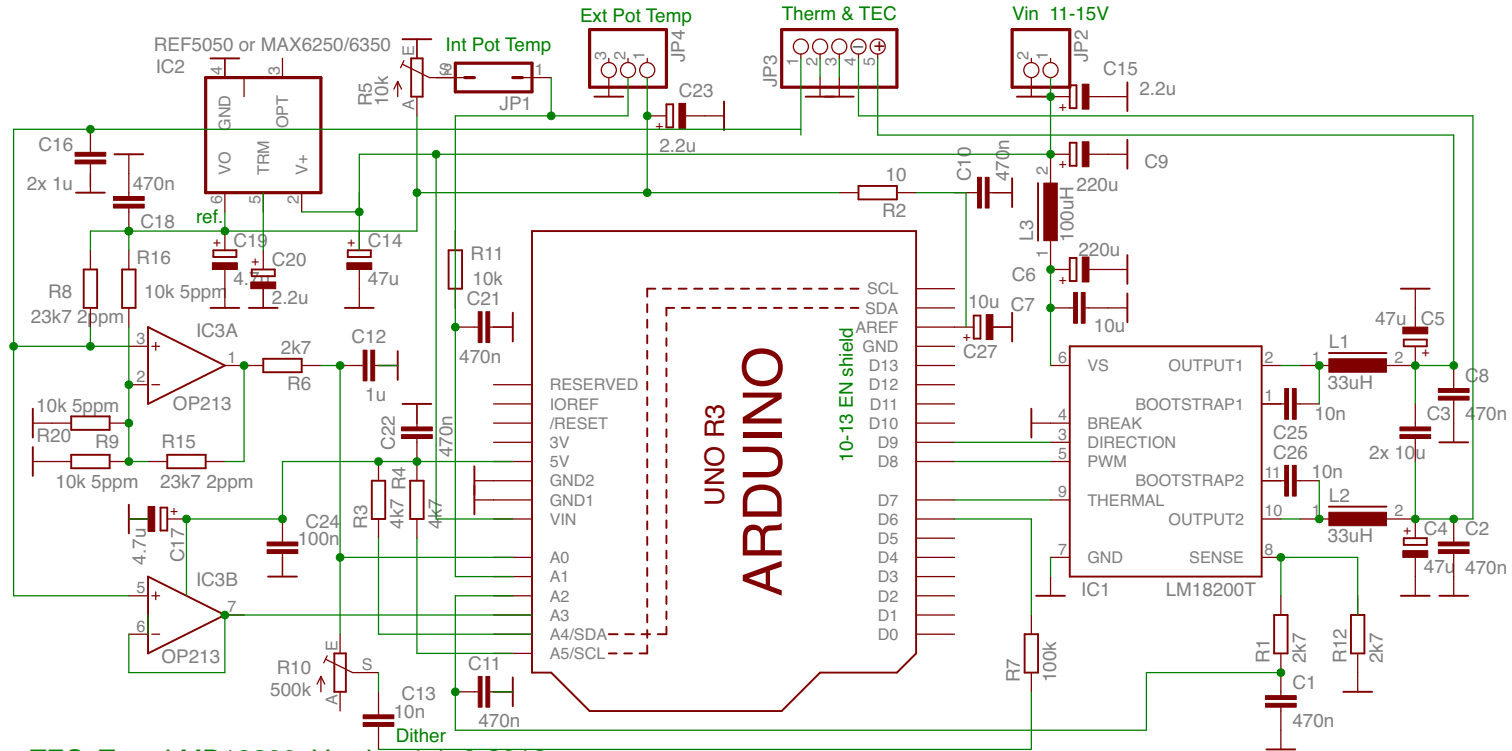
Ext Pot Temp
Therm & TEC
Vin 11-15V
REF5050 or MAX6250/6350
IC2
4
3
GND
OPT
VO
TRM
V+
6
5
2
ref.
Int Pot Temp
E
S
R5
10k
A
JP1
1
JP4
3 2 1
C23
2.2u
JP3
1 2 3 4 5
JP2
2 1
C15
2.2u
C16
2x 1u
470n
C18
C19
4.7u
C20
2.2u
C14
47u
C9
10
R2
C10
470n
220u
L3
100uH
2
1
220u
C6
C7
10u
R16
10k 5ppm
R8
23k7 2ppm
R11
10k
C21
470n
SCL
SDA
AREF
GND
D13
D12
D11
D10
D9
D8
D7
D6
D5
D4
D3
D2
D1
D0
10u
C27
10-13 EN shield
IC3A
3
2
1
OP213
2k7
R6
C12
1u
RESERVED
IOREF
/RESET
3V
5V
GND2
GND1
VIN
A0
A1
A2
A3
A4/SDA
A5/SCL
UNO R3
ARDUINO
C22
470n
R3
4k7
R4
4k7
10k 5ppm
R20
R9
R15
10k 5ppm
23k7 2ppm
C17
4.7u
C24
100n
IC3B
5
6
7
OP213
R10
500k
E
S
A
C13
10n
Dither
C11
470n
VS
OUTPUT1
BOOTSTRAP1
BREAK
DIRECTION
PWM
BOOTSTRAP2
THERMAL
OUTPUT2
GND
SENSE
IC1
LM18200T
6
2
1
4
3
5
11
9
10
7
8
L1
33uH
C25
10n
C26
10n
L2
33uH
47u
C5
C8
470n
C3
2x 10u
C4
47u
C2
470n
R7
100k
R1
2k7
R12
2k7
C1
470n